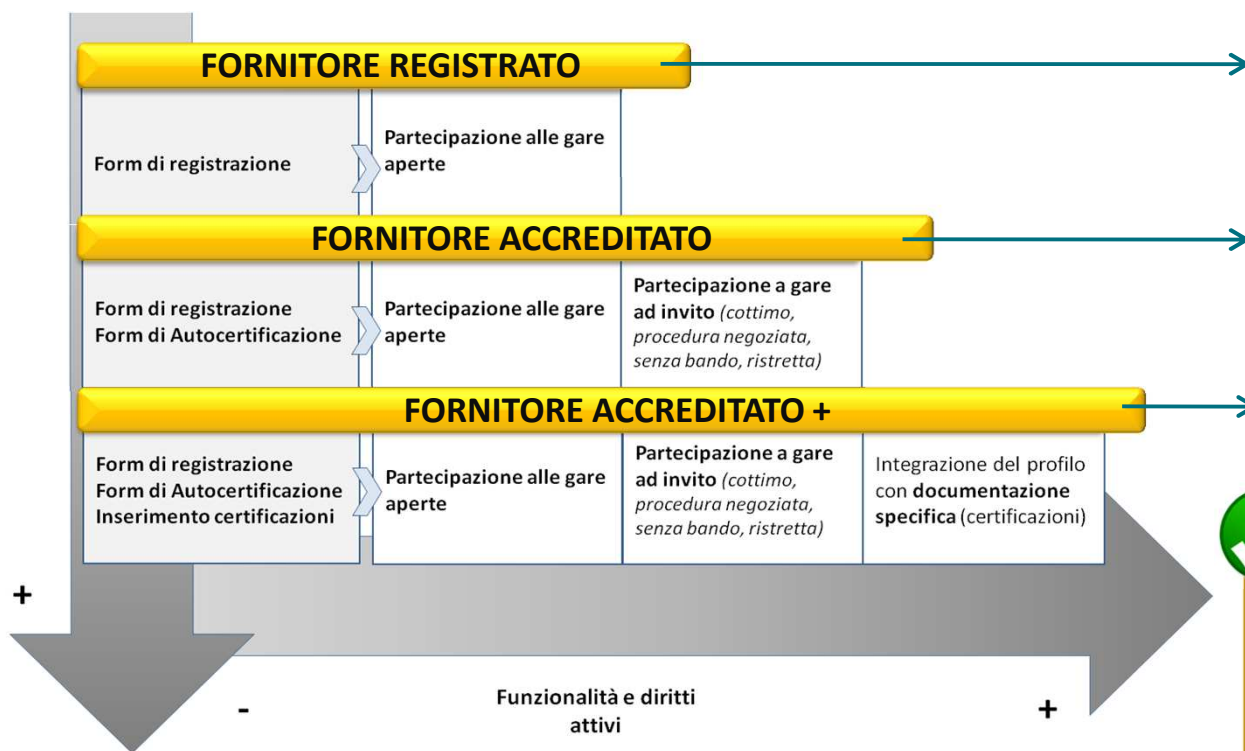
FORNITORE REGISTRATO

Form di registrazione

Partecipazione alle gare aperte

FORNITORE ACCREDITATO

Form di registrazione
Form di Autocertificazione

Partecipazione alle gare aperte

Partecipazione a gare ad invito (cottimo, procedura negoziata, senza bando, ristretta)

FORNITORE ACCREDITATO +

Form di registrazione
Form di Autocertificazione
Inserimento certificazioni

Partecipazione alle gare aperte

Partecipazione a gare ad invito (cottimo, procedura negoziata, senza bando, ristretta)

Integrazione del profilo con documentazione specifica (certificazioni)

+

-

Funzionalità e diritti attivi

+